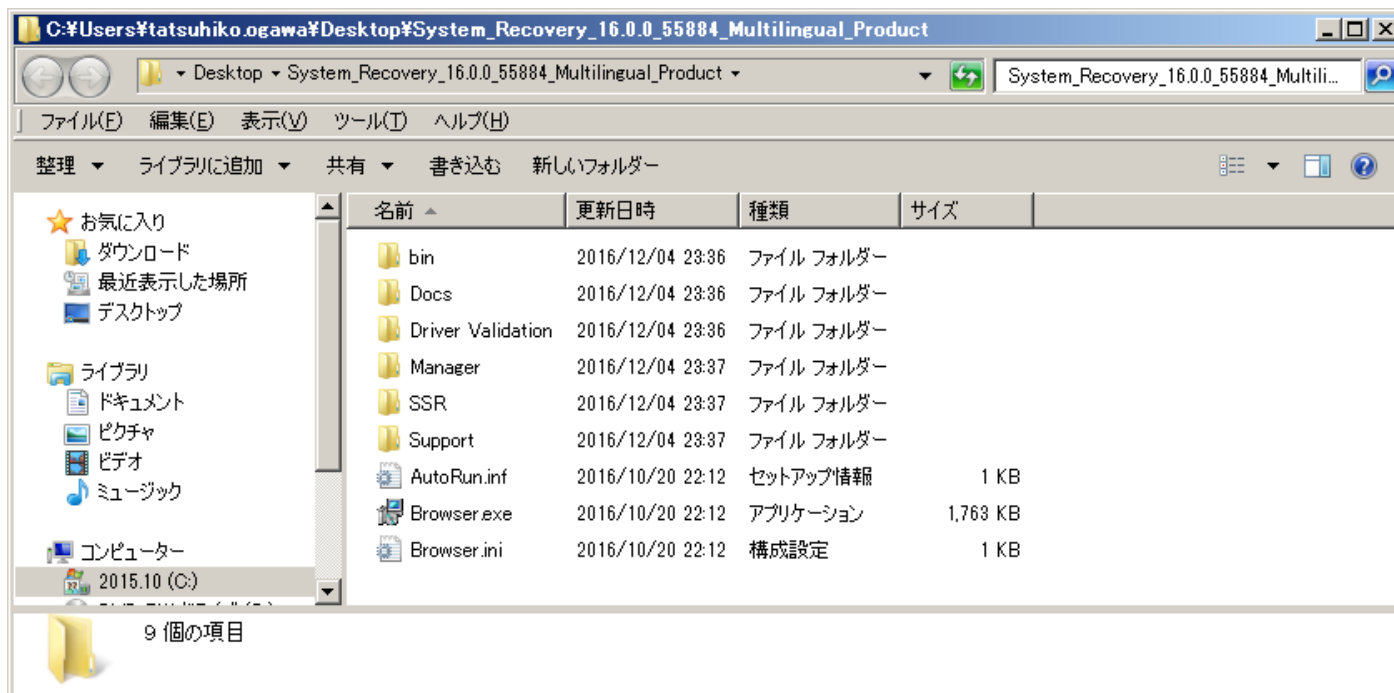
C:¥Users¥tatsuhiko.ogawa¥Desktop¥System_Recovery_16.0.0_55884_Multilingual_Product

▸ Desktop ▸ System_Recovery_16.0.0_55884_Multilingual_Product ▸

System_Recovery_16.0.0_55884_Multili...

ファイル(F) 編集(E) 表示(V) ツール(T) ヘルプ(H)

整理 ▾ ライブラリに追加 ▾ 共有 ▾ 書き込む 新しいフォルダー

お気に入り
ダウンロード
最近表示した場所
デスクトップ

ライブラリ
ドキュメント
ピクチャ
ビデオ
ミュージック

コンピューター
2015.10 (C:)
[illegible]

| 名前 | 更新日時 | 種類 | サイズ |
|---|---|---|---|
| bin | 2016/12/04 23:36 | ファイル フォルダー | |
| Docs | 2016/12/04 23:36 | ファイル フォルダー | |
| Driver Validation | 2016/12/04 23:36 | ファイル フォルダー | |
| Manager | 2016/12/04 23:37 | ファイル フォルダー | |
| SSR | 2016/12/04 23:37 | ファイル フォルダー | |
| Support | 2016/12/04 23:37 | ファイル フォルダー | |
| AutoRun.inf | 2016/10/20 22:12 | セットアップ情報 | 1 KB |
| Browser.exe | 2016/10/20 22:12 | アプリケーション | 1,763 KB |
| Browser.ini | 2016/10/20 22:12 | 構成設定 | 1 KB |

9 個の項目